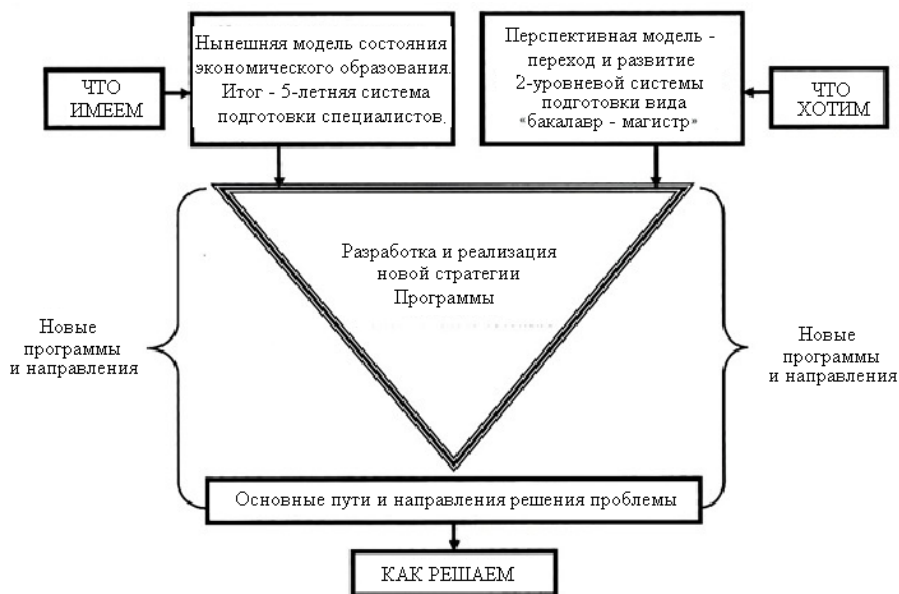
ЧТО ИМЕЕМ

Нынешняя модель состояния экономического образования. Итог - 5-летняя система подготовки специалистов.

Перспективная модель - переход и развитие 2-уровневой системы подготовки вида «бакалавр - магистр»

ЧТО ХОТИМ

Разработка и реализация новой стратегии Программы

Новые программы и направления

Новые программы и направления

Основные пути и направления решения проблемы

КАК РЕШАЕМ